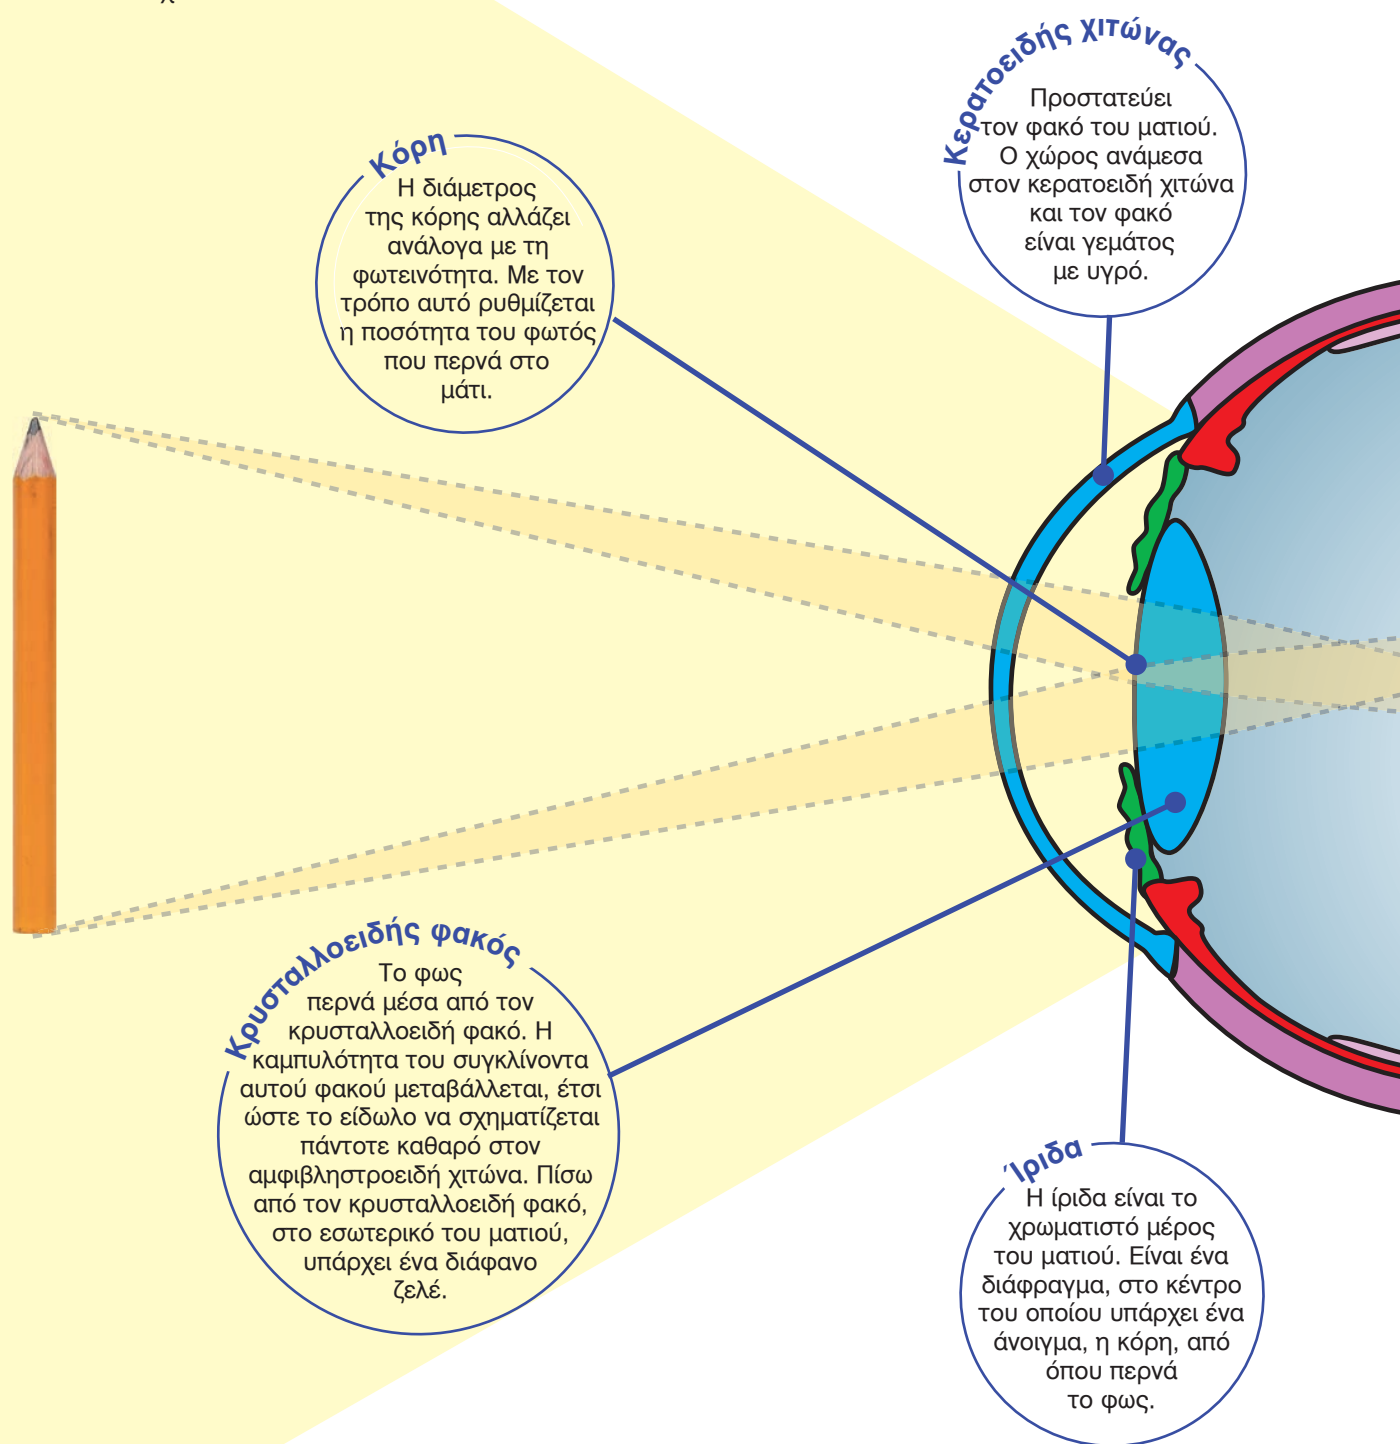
Κόρη
Η διάμετρος της κόρης αλλάζει ανάλογα με τη φωτεινότητα. Με τον τρόπο αυτό ρυθμίζεται η ποσότητα του φωτός που περνά στο μάτι.

Κερατοειδής χιτώνας
Προστατεύει τον φακό του ματιού. Ο χώρος ανάμεσα στον κερατοειδή χιτώνα και τον φακό είναι γεμάτος με υγρό.

Κρυσταλλοειδής φακός
Το φως περνά μέσα από τον κρυσταλλοειδή φακό. Η καμπυλότητα του συγκλίνοντα αυτού φακού μεταβάλλεται, έτσι ώστε το είδωλο να σχηματίζεται πάντοτε καθαρό στον αμφιβληστροειδή χιτώνα. Πίσω από τον κρυσταλλοειδή φακό, στο εσωτερικό του ματιού, υπάρχει ένα διάφανο ζελέ.

Ίριδα
Η ίριδα είναι το χρωματιστό μέρος του ματιού. Είναι ένα διάφραγμα, στο κέντρο του οποίου υπάρχει ένα άνοιγμα, η κόρη, από όπου περνά το φως.